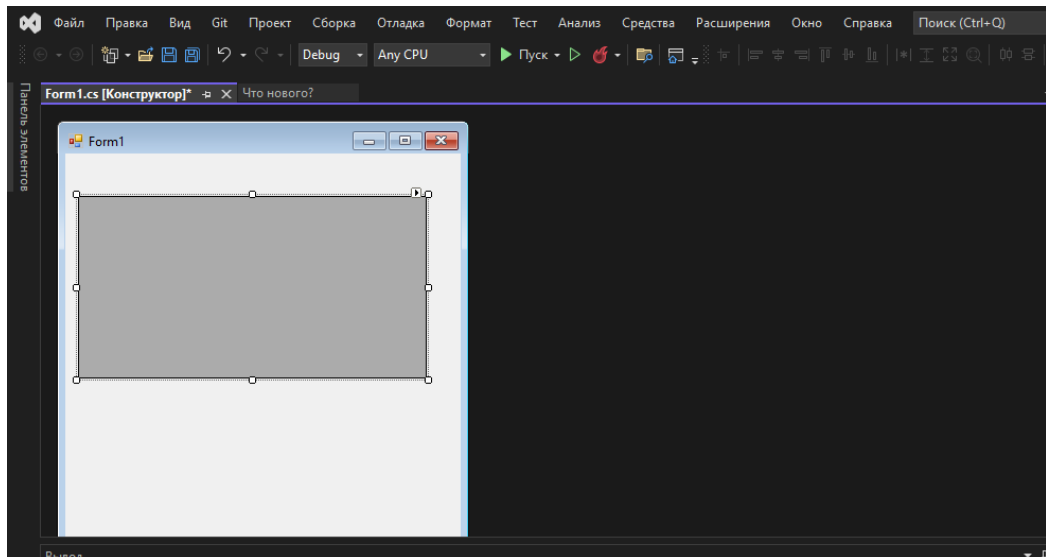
Файл Правка Вид Git Проект Сборка Отладка Формат Тест Анализ Средства Расширения Окно Справка Поиск (Ctrl+Q)

Debug Any CPU ▶ Пуск ▷

Панель элементов

Form1.cs [Конструктор]* ✕ Что нового?

Form1

Вывод